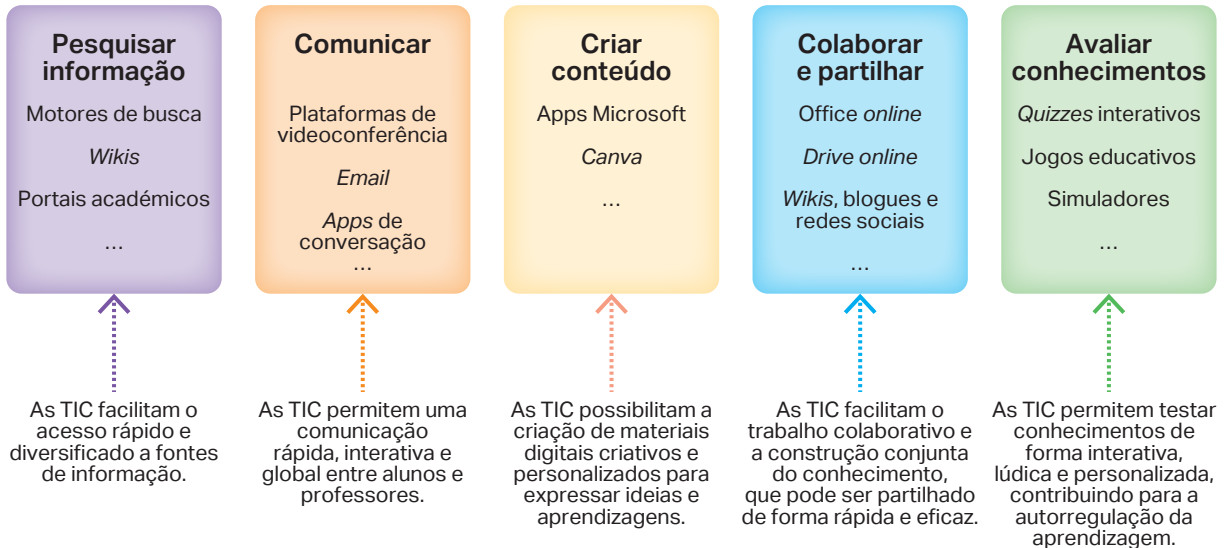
Pesquisar informação

Motores de busca

Wikis

Portais académicos

...

As TIC facilitam o acesso rápido e diversificado a fontes de informação.

Comunicar

Plataformas de videoconferência

Email

Apps de conversação

...

As TIC permitem uma comunicação rápida, interativa e global entre alunos e professores.

Criar conteúdo

Apps Microsoft

Canva

...

As TIC possibilitam a criação de materiais digitais criativos e personalizados para expressar ideias e aprendizagens.

Colaborar e partilhar

Office online

Drive online

Wikis, blogues e redes sociais

...

As TIC facilitam o trabalho colaborativo e a construção conjunta do conhecimento, que pode ser partilhado de forma rápida e eficaz.

Avaliar conhecimentos

Quizzes interativos

Jogos educativos

Simuladores

...

As TIC permitem testar conhecimentos de forma interativa, lúdica e personalizada, contribuindo para a autorregulação da aprendizagem.